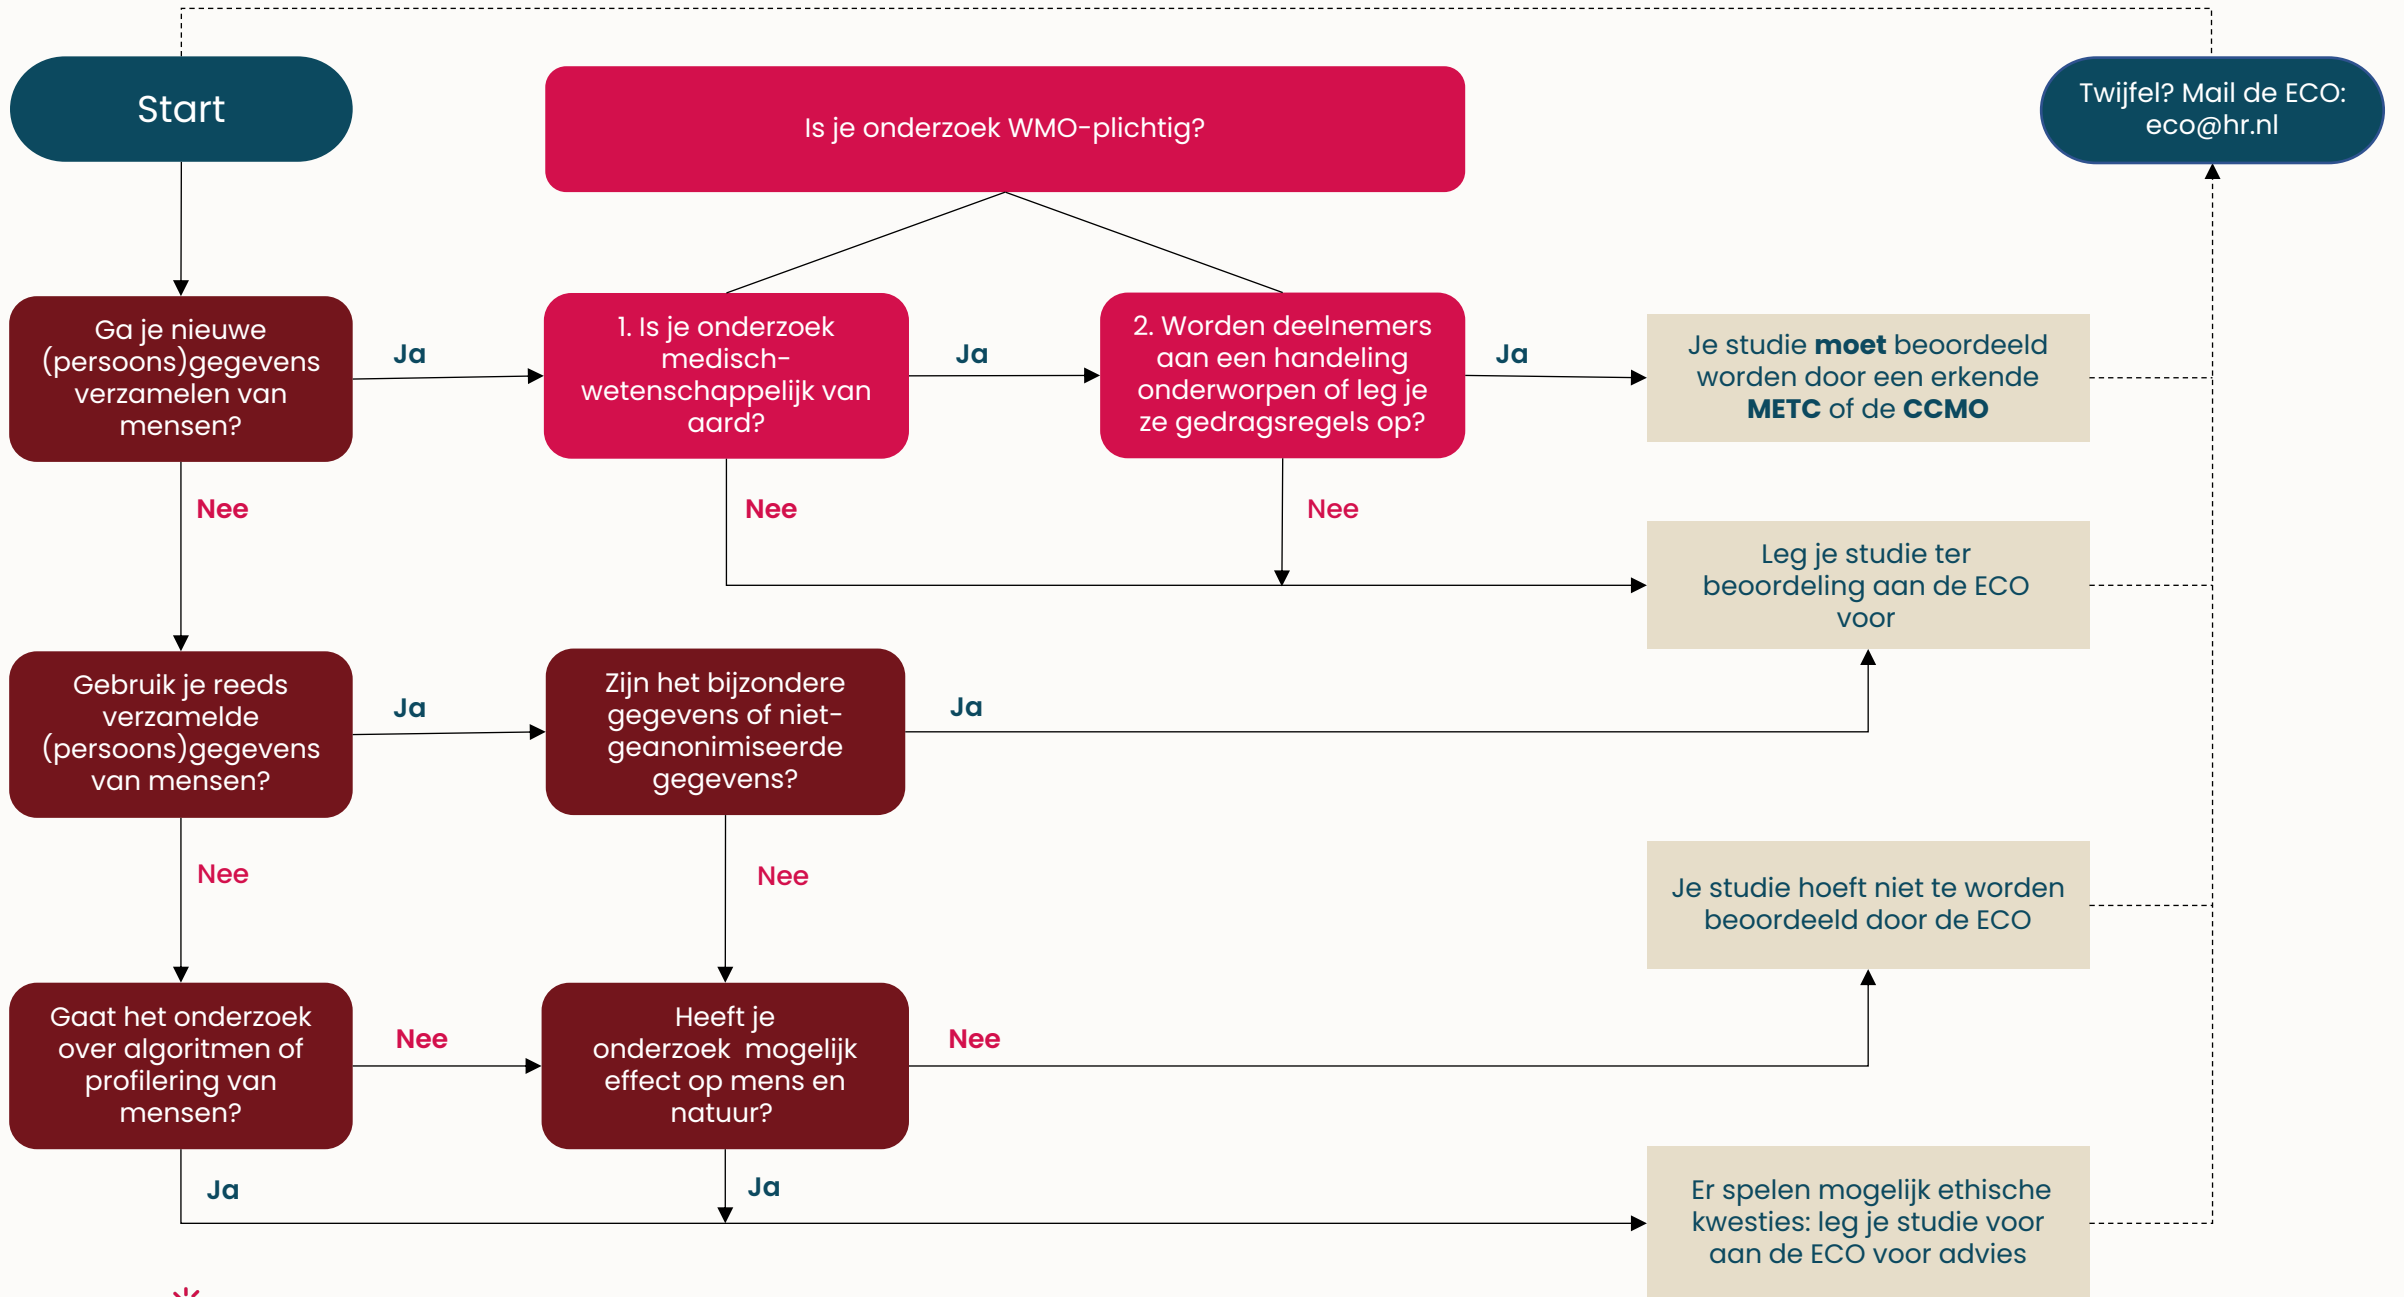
Start

Is je onderzoek WMO-plichtig?

Twijfel? Mail de ECO: eco@hr.nl

Ga je nieuwe (persoons)gegevens verzamelen van mensen?

Ja

1. Is je onderzoek medisch-wetenschappelijk van aard?

Ja

2. Worden deelnemers aan een handeling onderworpen of leg je ze gedragsregels op?

Ja

Je studie **moet** beoordeeld worden door een erkende **METC** of de **CCMO**

Nee

Nee

Nee

Leg je studie ter beoordeling aan de ECO voor

Gebruik je reeds verzamelde (persoons)gegevens van mensen?

Ja

Zijn het bijzondere gegevens of niet-geanonimiseerde gegevens?

Ja

Nee

Nee

Je studie hoeft niet te worden beoordeeld door de ECO

Gaat het onderzoek over algoritmen of profilering van mensen?

Nee

Heeft je onderzoek mogelijk effect op mens en natuur?

Nee

Ja

Ja

Er spelen mogelijk ethische kwesties: leg je studie voor aan de ECO voor advies